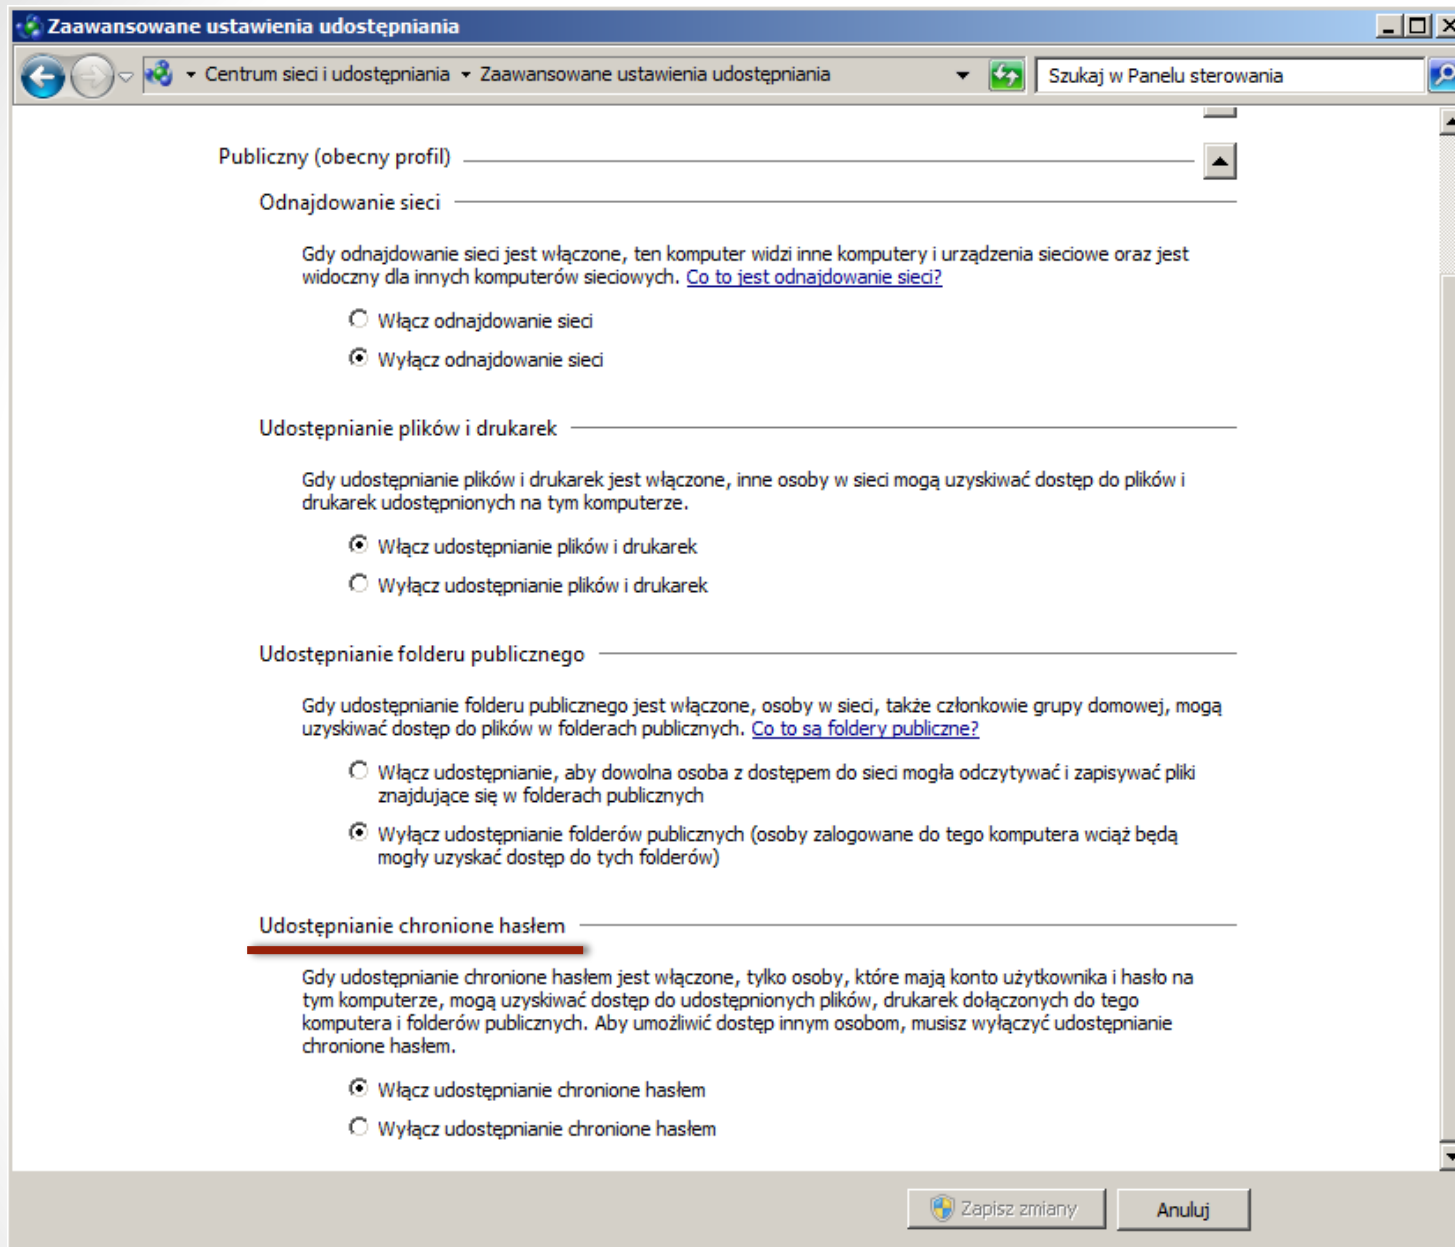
Zaawansowane ustawienia udostępniania

Centrum sieci i udostępniania ▸ Zaawansowane ustawienia udostępniania

Szukaj w Panelu sterowania

Publiczny (obecny profil)

Odnajdowanie sieci

Gdy odnajdowanie sieci jest włączone, ten komputer widzi inne komputery i urządzenia sieciowe oraz jest widoczny dla innych komputerów sieciowych. Co to jest odnajdowanie sieci?

Włącz odnajdowanie sieci

Wyłącz odnajdowanie sieci

Udostępnianie plików i drukarek

Gdy udostępnianie plików i drukarek jest włączone, inne osoby w sieci mogą uzyskiwać dostęp do plików i drukarek udostępnionych na tym komputerze.

Włącz udostępnianie plików i drukarek

Wyłącz udostępnianie plików i drukarek

Udostępnianie folderu publicznego

Gdy udostępnianie folderu publicznego jest włączone, osoby w sieci, także członkowie grupy domowej, mogą uzyskiwać dostęp do plików w folderach publicznych. Co to są foldery publiczne?

Włącz udostępnianie, aby dowolna osoba z dostępem do sieci mogła odczytywać i zapisywać pliki znajdujące się w folderach publicznych

Wyłącz udostępnianie folderów publicznych (osoby zalogowane do tego komputera wciąż będą mogły uzyskać dostęp do tych folderów)

Udostępnianie chronione hasłem

Gdy udostępnianie chronione hasłem jest włączone, tylko osoby, które mają konto użytkownika i hasło na tym komputerze, mogą uzyskiwać dostęp do udostępnionych plików, drukarek dołączonych do tego komputera i folderów publicznych. Aby umożliwić dostęp innym osobom, musisz wyłączyć udostępnianie chronione hasłem.

Włącz udostępnianie chronione hasłem

Wyłącz udostępnianie chronione hasłem

Zapisz zmiany

Anuluj